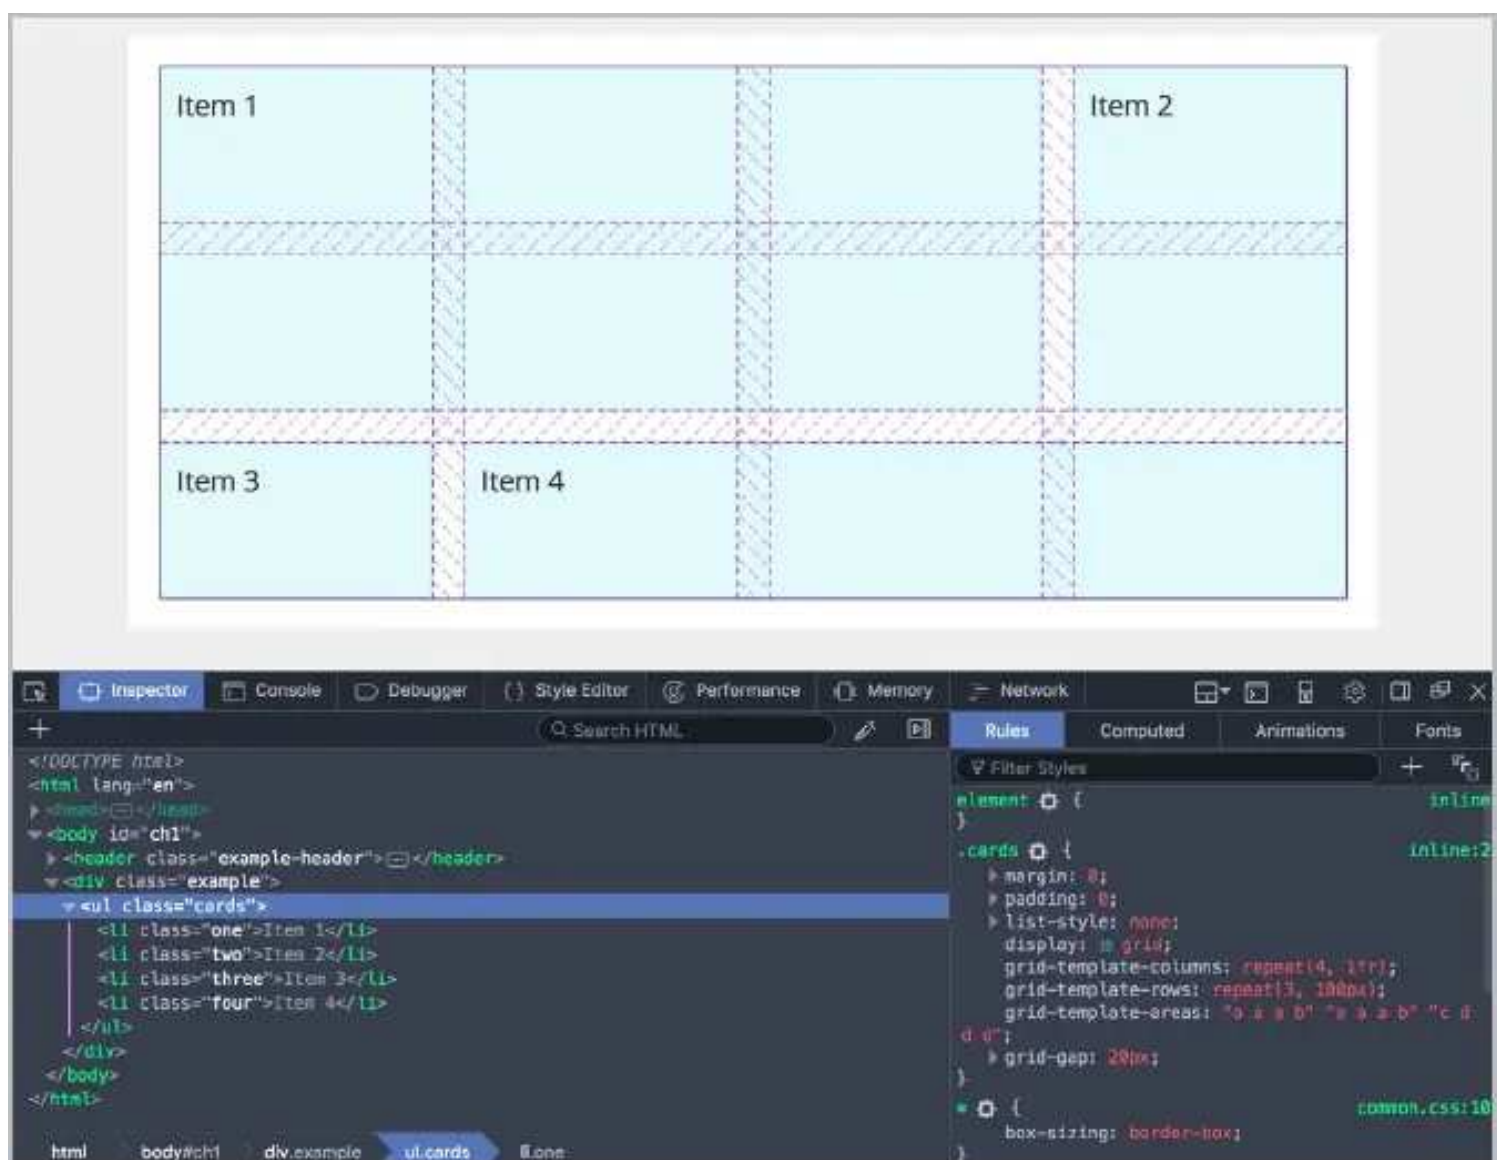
Item 1

Item 2

Item 3

Item 4

Inspector Console Debugger Style Editor Performance Memory Network

Search HTML

Rules Computed Animations Fonts

Filter Styles

<!DOCTYPE html>
<html lang="en">
<head>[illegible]</head>
<body id="ch1">
<header class="example-header">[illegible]</header>
<div class="example">
<ul class="cards">
<li class="one">Item 1</li>
<li class="two">Item 2</li>
<li class="three">Item 3</li>
<li class="four">Item 4</li>
</ul>
</div>
</body>
</html>

html body#ch1 div.example ul.cards li.one

element { inline
}
.cards { inline:2
margin: 0;
padding: 0;
list-style: none;
display: grid;
grid-template-columns: repeat(4, 1fr);
grid-template-rows: repeat(3, 100px);
grid-template-areas: "a a a b" "a a a b" "c d d d";
grid-gap: 20px;
}
* { common.css:10
box-sizing: border-box;
}